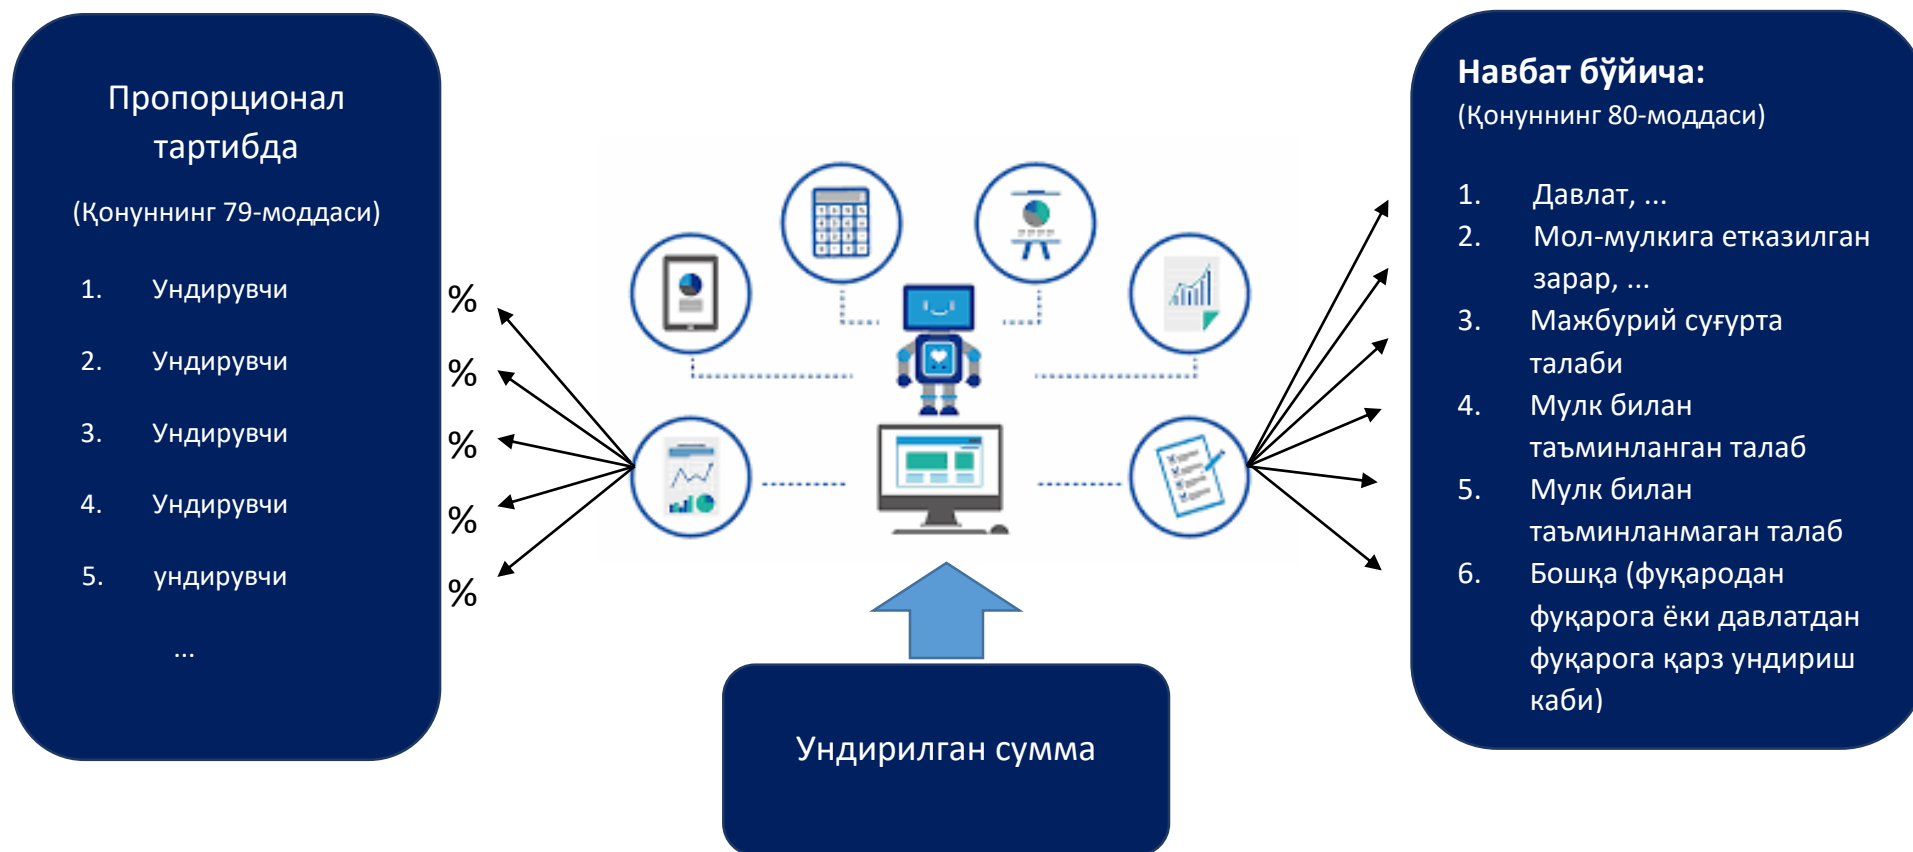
Пропорционал тартибда

(Қонуннинг 79-моддаси)

1. Ундирувчи

2. Ундирувчи

3. Ундирувчи

4. Ундирувчи

5. ундирувчи

...

%
%
%
%
%

Навбат бўйича:
(Қонуннинг 80-моддаси)

1. Давлат, ...
2. Мол-мулкига етказилган зарар, ...
3. Мажбурий суғурта талаби
4. Мулк билан таъминланган талаб
5. Мулк билан таъминланмаган талаб
6. Бошқа (фуқародан фуқарога ёки давлатдан фуқарога қарз ундириш каби)

Ундирилган сумма